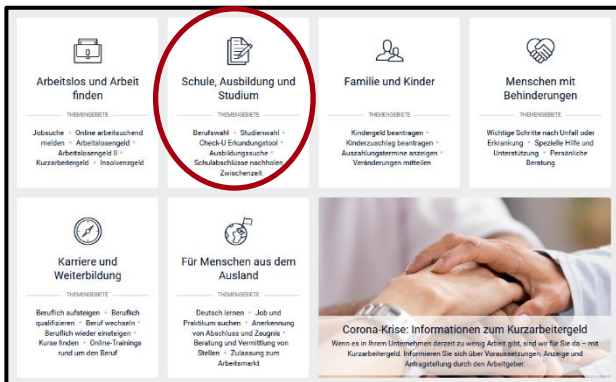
Arbeitslos und Arbeit finden

THEMENGEBIETE

Jobsuche • Online arbeitsuchend melden • Arbeitslosengeld • Arbeitslosengeld II • Kurzarbeitergeld • Insolvenzgeld

Schule, Ausbildung und Studium

THEMENGEBIETE

Berufswahl • Studienwahl • Check-U Erkundungstool • Ausbildungssuche • Schulabschlüsse nachholen • Zwischenzeit

Familie und Kinder

THEMENGEBIETE

Kindergeld beantragen • Kinderzuschlag beantragen • Auszahlungstermine anzeigen • Veränderungen mitteilen

Menschen mit Behinderungen

THEMENGEBIETE

Wichtige Schritte nach Unfall oder Erkrankung • Spezielle Hilfe und Unterstützung • Persönliche Beratung

Karriere und Weiterbildung

THEMENGEBIETE

Beruflich aufsteigen • Beruflich qualifizieren • Beruf wechseln • Beruflich wieder einsteigen • Kurse finden • Online-Trainings rund um den Beruf

Für Menschen aus dem Ausland

THEMENGEBIETE

Deutsch lernen • Job und Praktikum suchen • Anerkennung von Abschluss und Zeugnis • Beratung und Vermittlung von Stellen • Zulassung zum Arbeitsmarkt

Corona-Krise: Informationen zum Kurzarbeitergeld

Wenn es in Ihrem Unternehmen derzeit zu wenig Arbeit gibt, sind wir für Sie da – mit Kurzarbeitergeld. Informieren Sie sich über Voraussetzungen, Anzeige und Antragstellung durch den Arbeitgeber.